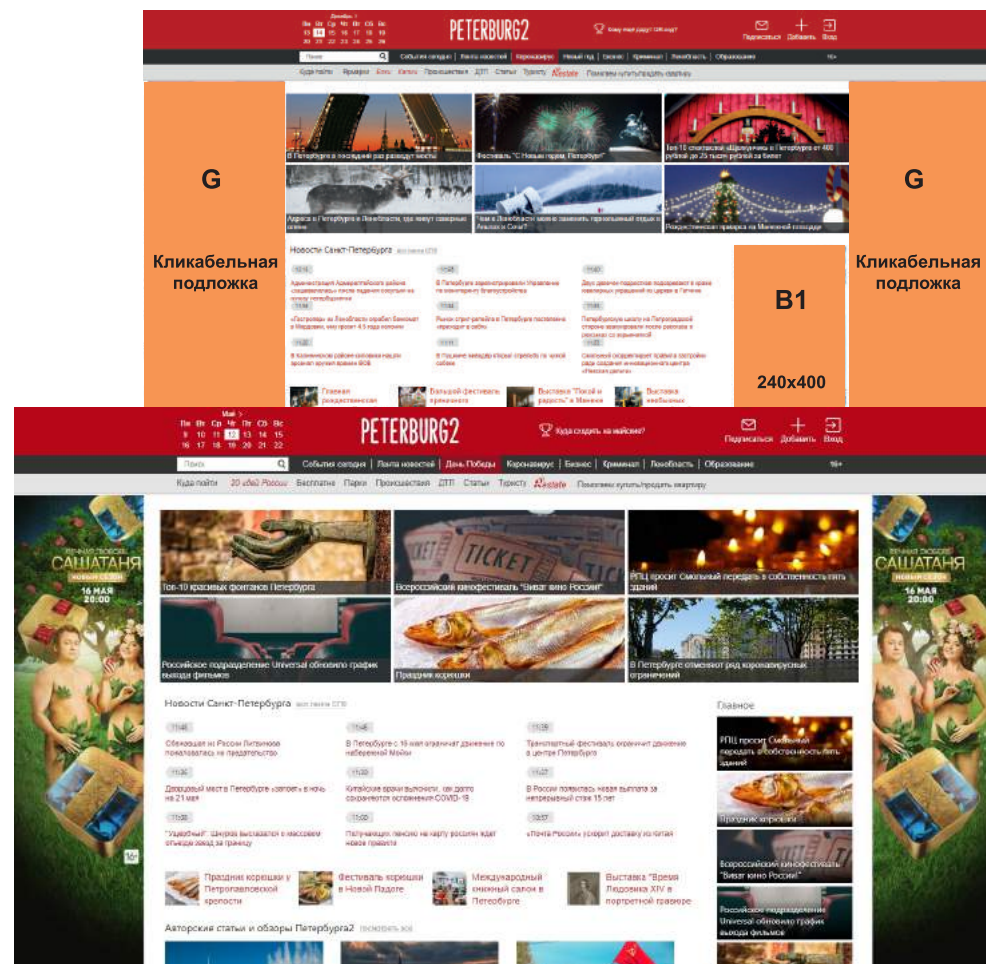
PETERBURG2

Подписаться Добавить Вход

G

Кликабельная подложка

G

Кликабельная подложка

Новости Санкт-Петербурга

B1

240x400

Май
Пн Вт Ср Чт Пт Сб Вс
9 10 11 12 13 14 15
16 17 18 19 20 21 22

PETERBURG2

Куда сходить на майские?

Подписаться Добавить Вход

Поиск

События сегодня | Лента новостей | День Победы | Коронавирус | Бизнес | Криминал | Ленобласть | Образование

16+

Куда пойти 20 идей России Бесплатно Парки Происшествия ДТП Статьи Туристу Estate Покупка купить/продать квартиру

ВЕЧНАЯ ЛЮБОВЬ САШАТАНЯ НОВЫЙ СЕЗОН 16 МАЯ 20:00

Топ-10 красивых фонтанов Петербурга

Всероссийский кинофестиваль "Виват кино России"

РПЦ просит Смольный передать в собственность пять зданий

Российское подразделение Universal обновило график выхода фильмов

Праздник корюшки

В Петербурге отменяют ряд коронавирусных ограничений

Новости Санкт-Петербурга

Главное

Праздник корюшки у Петропавловской крепости

Фестиваль корюшки в Новой Ладоге

Международный книжный салон в Петербурге

Выставка "Время Людовика XIV в портретной гравюре

Авторские статьи и обзоры Петербурга2

РПЦ просит Смольный передать в собственность пять зданий

Праздник корюшки

Всероссийский кинофестиваль "Виват кино России"

Российское подразделение Universal обновило график выхода фильмов